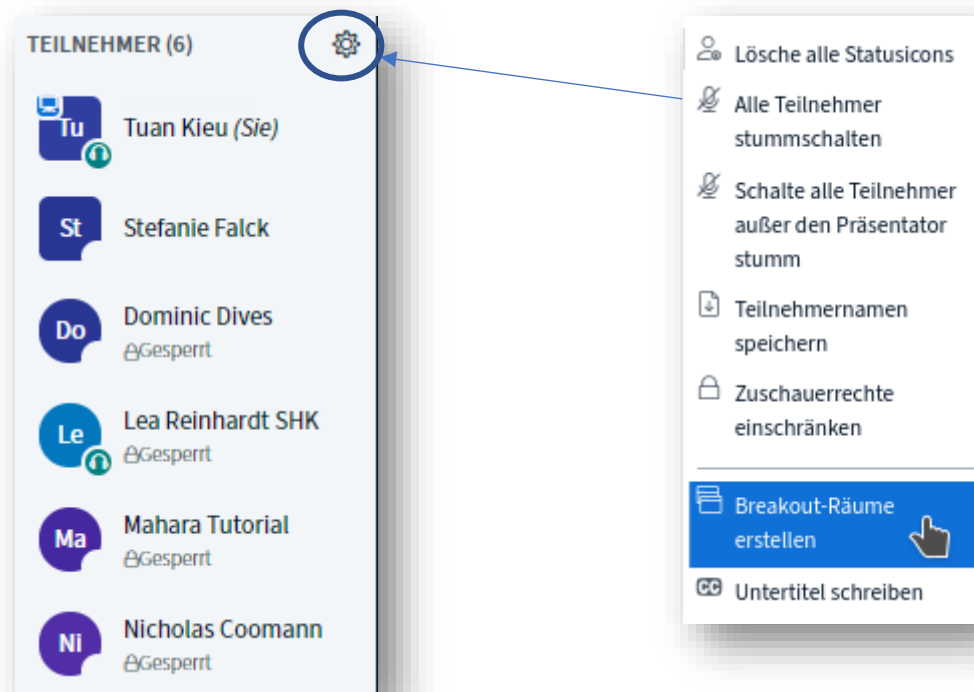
TEILNEHMER (6)

Tu
Tuan Kieu (Sie)

St
Stefanie Falck

Do
Dominic Dives
Gesperrt

Le
Lea Reinhardt SHK
Gesperrt

Ma
Mahara Tutorial
Gesperrt

Ni
Nicholas Coomann
Gesperrt

Lösche alle Statusicons

Alle Teilnehmer stummschalten

Schalte alle Teilnehmer außer den Präsentator stumm

Teilnehmernamen speichern

Zuschauerrechte einschränken

Breakout-Räume erstellen

Untertitel schreiben